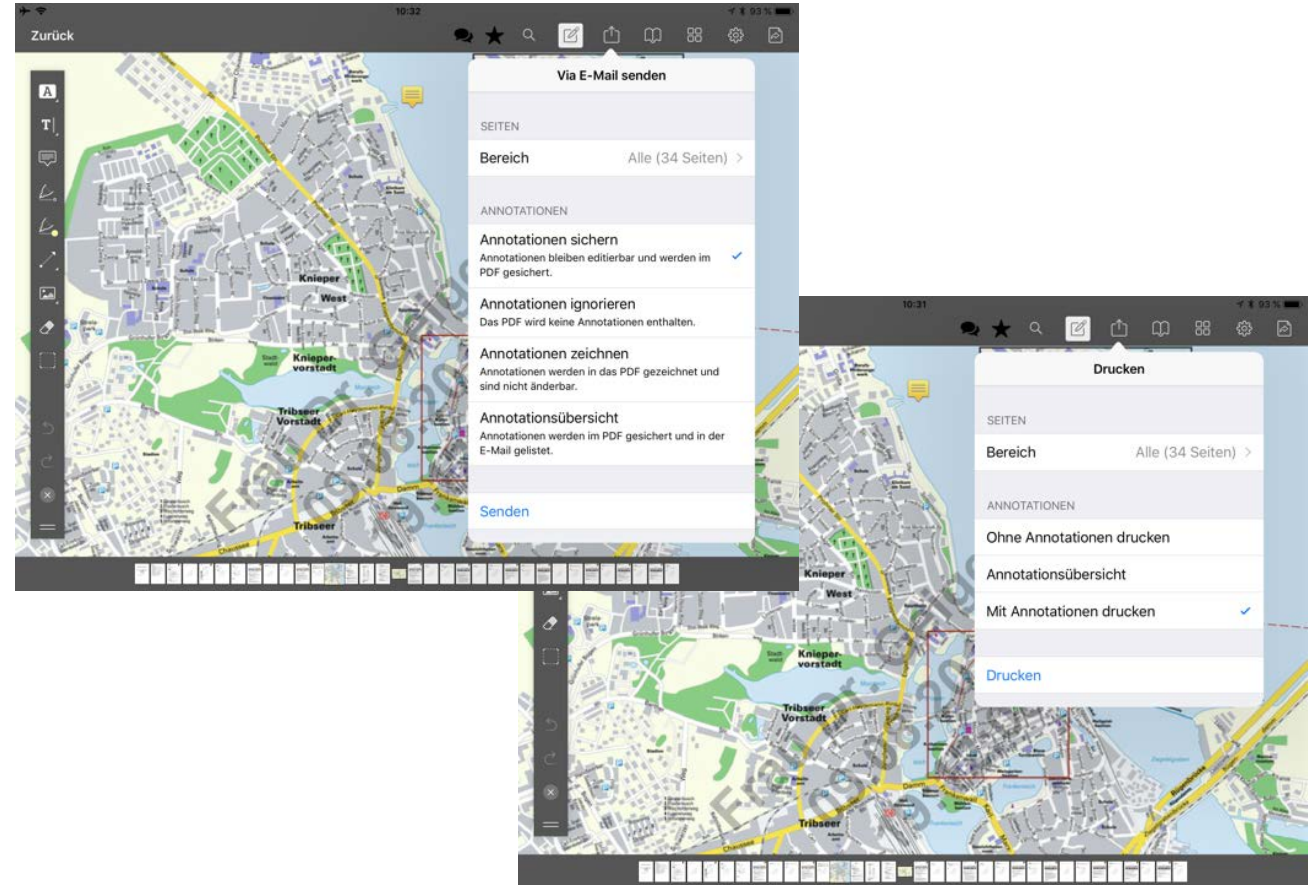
10:32

93 %

Zurück

Via E-Mail senden

SEITEN

Bereich Alle (34 Seiten) >

ANNOTATIONEN

Annotationen sichern
Annotationen bleiben editierbar und werden im PDF gesichert.

Annotationen ignorieren
Das PDF wird keine Annotationen enthalten.

Annotationen zeichnen
Annotationen werden in das PDF gezeichnet und sind nicht änderbar.

Annotationsübersicht
Annotationen werden im PDF gesichert und in der E-Mail gelistet.

Senden

Knieper West

Knieper-vorstadt

Tribseer Vorstadt

Tribseer

10:31

93 %

Drucken

SEITEN

Bereich Alle (34 Seiten) >

ANNOTATIONEN

Ohne Annotationen drucken

Annotationsübersicht

Mit Annotationen drucken

Drucken

Knieper West

Knieper-vorstadt

Tribseer Vorstadt

Tribseer